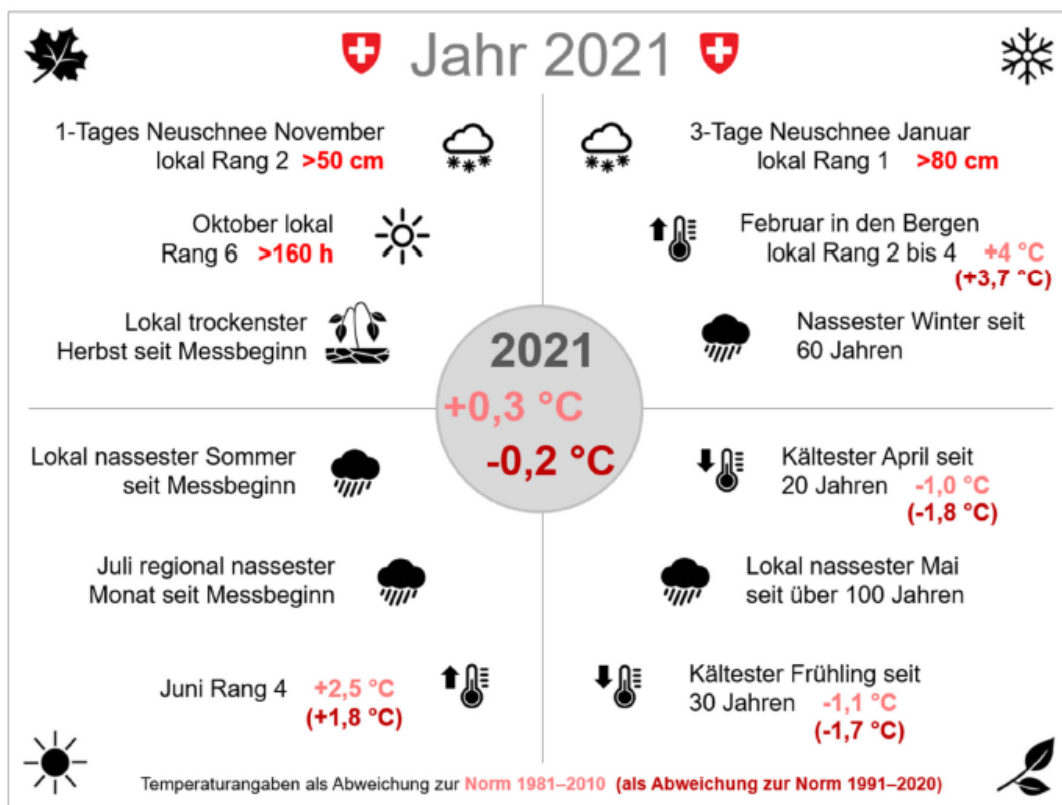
Jahr 2021

1-Tages Neuschnee November lokal Rang 2 >50 cm

3-Tage Neuschnee Januar lokal Rang 1 >80 cm

Oktober lokal Rang 6 >160 h

Februar in den Bergen lokal Rang 2 bis 4 +4 °C (+3,7 °C)

Lokal trockenster Herbst seit Messbeginn

Nassester Winter seit 60 Jahren

2021
+0,3 °C
-0,2 °C

Lokal nassester Sommer seit Messbeginn

Kältester April seit 20 Jahren -1,0 °C (-1,8 °C)

Juli regional nassester Monat seit Messbeginn

Lokal nassester Mai seit über 100 Jahren

Juni Rang 4 +2,5 °C (+1,8 °C)

Kältester Frühling seit 30 Jahren -1,1 °C (-1,7 °C)

Temperaturangaben als Abweichung zur Norm 1981–2010 (als Abweichung zur Norm 1991–2020)